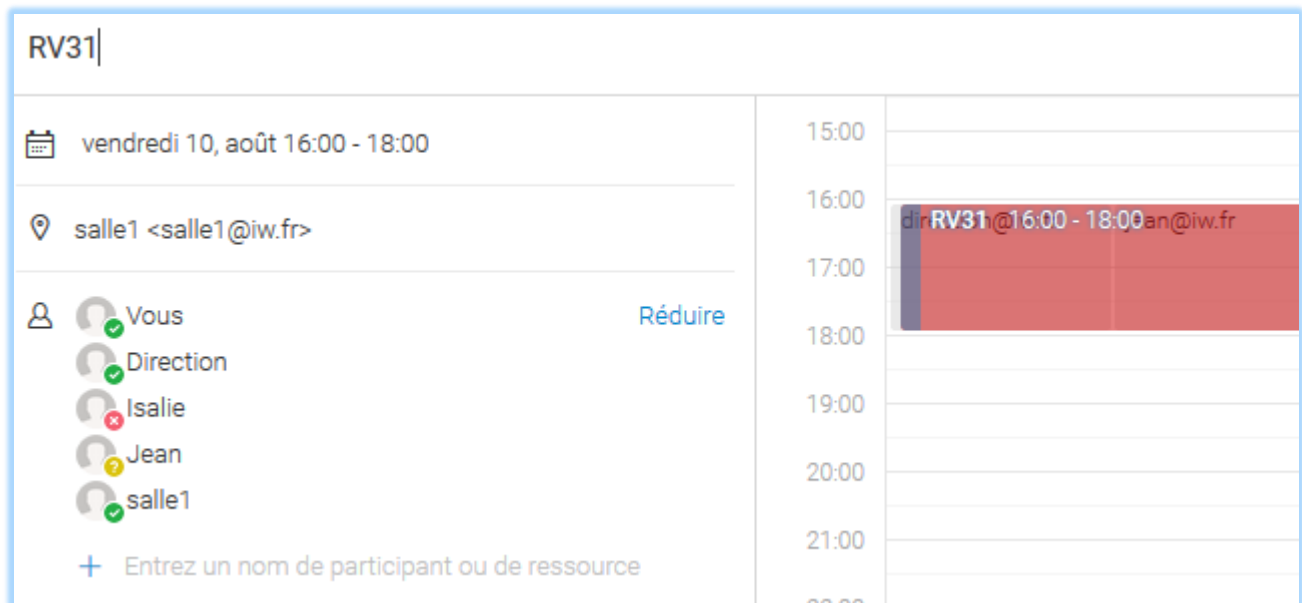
RV31

vendredi 10, août 16:00 - 18:00

salle1 <salle1@iw.fr>

Vous
Direction
Isalie
Jean
salle1

Réduire

+ Entrez un nom de participant ou de ressource

15:00
16:00
17:00
18:00
19:00
20:00
21:00

RV31 @16:00 - 18:00

dir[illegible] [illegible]jean@iw.fr